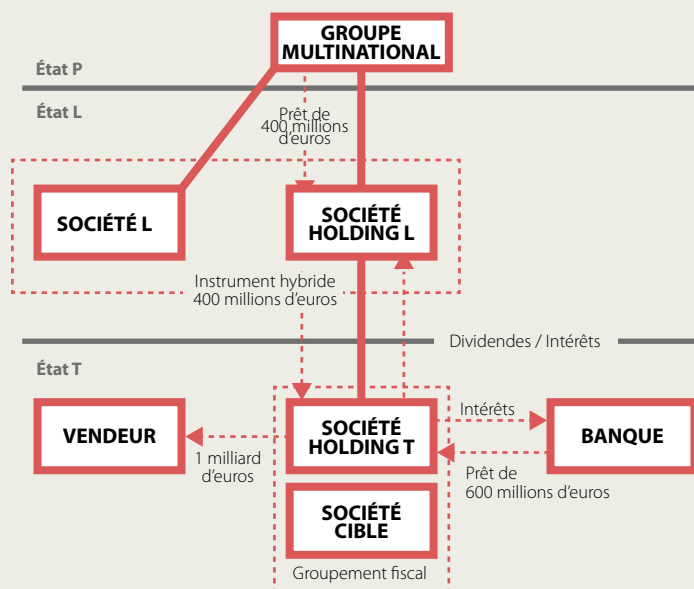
GROUPE MULTINATIONAL

État P

État L

Prêt de 400 millions d'euros

SOCIÉTÉ L

SOCIÉTÉ HOLDING L

Instrument hybride 400 millions d'euros

Dividendes / Intérêts

État T

VENDEUR

1 milliard d'euros

SOCIÉTÉ HOLDING T

Intérêts

BANQUE

Prêt de 600 millions d'euros

SOCIÉTÉ CIBLE

Groupement fiscal